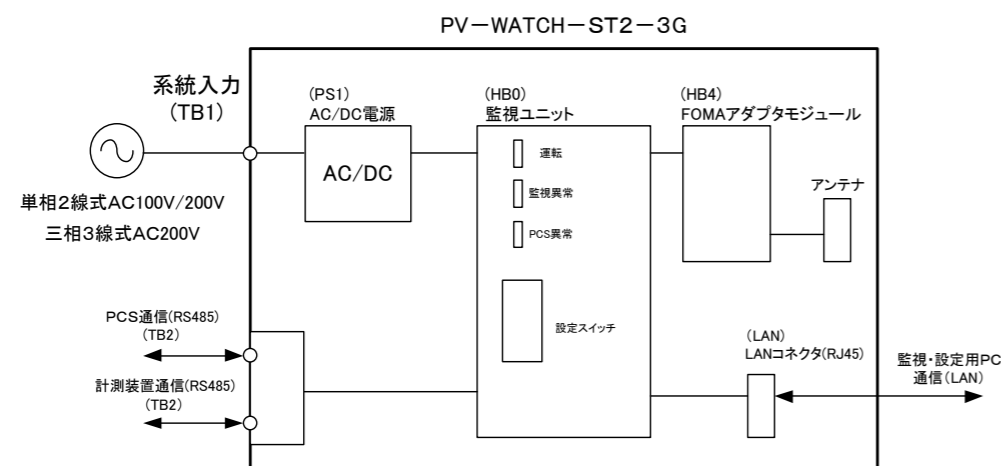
PV－WATCH－ST2－3G

系統入力
(TB1)

単相2線式AC100V/200V
三相3線式AC200V

(PS1)
AC/DC電源

AC/DC

(HB0)
監視ユニット

運転

監視異常

PCS異常

設定スイッチ

(HB4)
FOMAアダプタモジュール

アンテナ

PCS通信(RS485)
(TB2)

計測装置通信(RS485)
(TB2)

(LAN)
LANコネクタ(RJ45)

監視・設定用PC
通信(LAN)